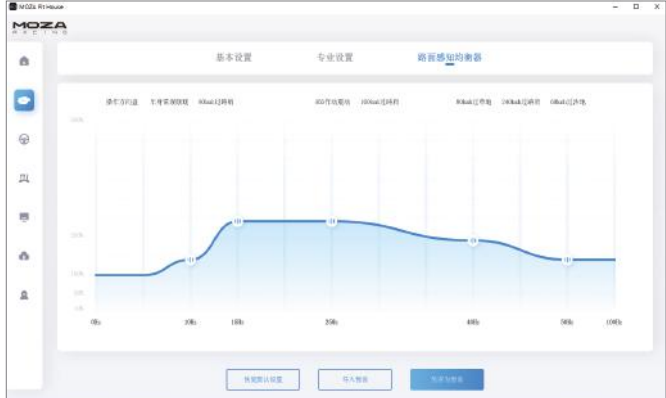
MOZA Pit House

MOZA
RACING

基本设置　专业设置　路面感知均衡器

操作方向盘　车身紧握眼睛　80km/h以内　400千米/小时　100km/h以内　80km/h以外　200km/h以内　0km/h以外地

200%

100%

50%

0Hz　10Hz　15Hz　25Hz　40Hz　50Hz　100Hz

恢复默认设置　导入数据　导出为数据